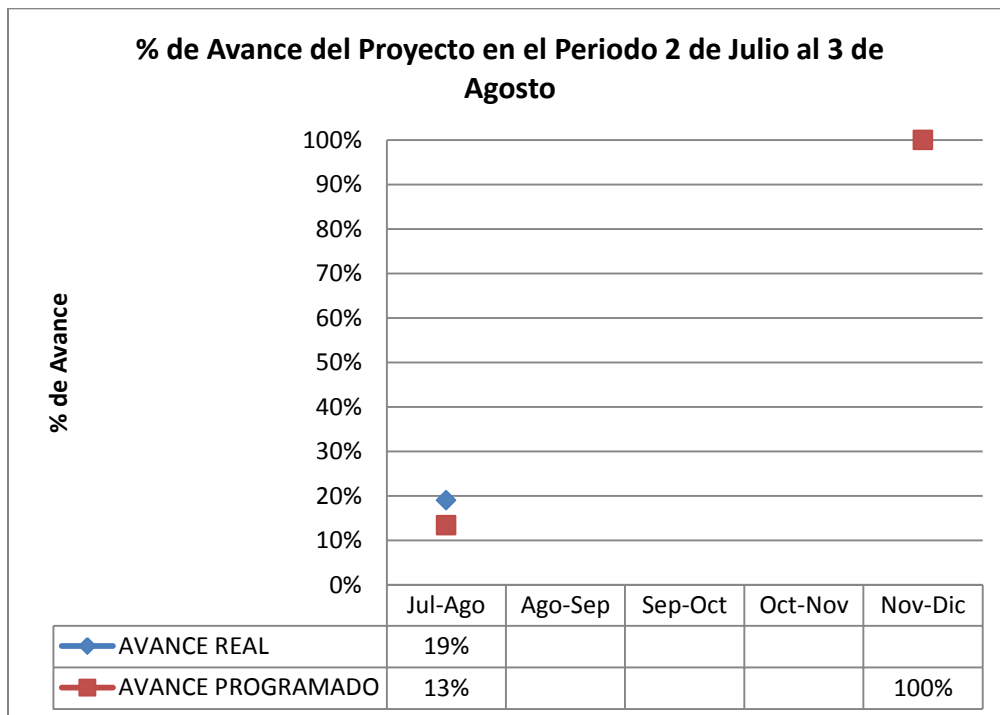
% de Avance del Proyecto en el Periodo 2 de Julio al 3 de Agosto

% de Avance

100%
90%
80%
70%
60%
50%
40%
30%
20%
10%
0%

| | Jul-Ago | Ago-Sep | Sep-Oct | Oct-Nov | Nov-Dic |
|---|---|---|---|---|---|
| AVANCE REAL | 19% | | | | |
| AVANCE PROGRAMADO | 13% | | | | 100% |